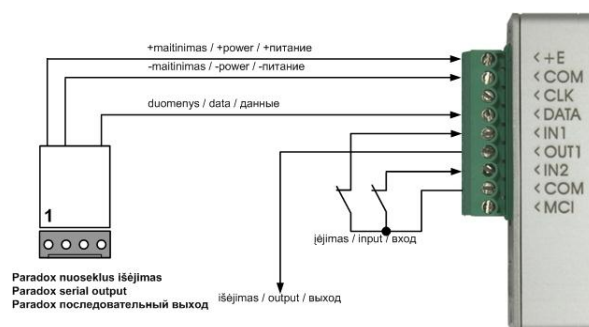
+maitinimas / +power / +питание

-maitinimas / -power / -питание

duomenys / data / данные

1

Paradox nuoseklus išėjimas
Paradox serial output
Paradox последовательный выход

įėjimas / input / вход

išėjimas / output / выход

< +E
< COM
< CLK
< DATA
< IN1
< OUT1
< IN2
< COM
< MCI